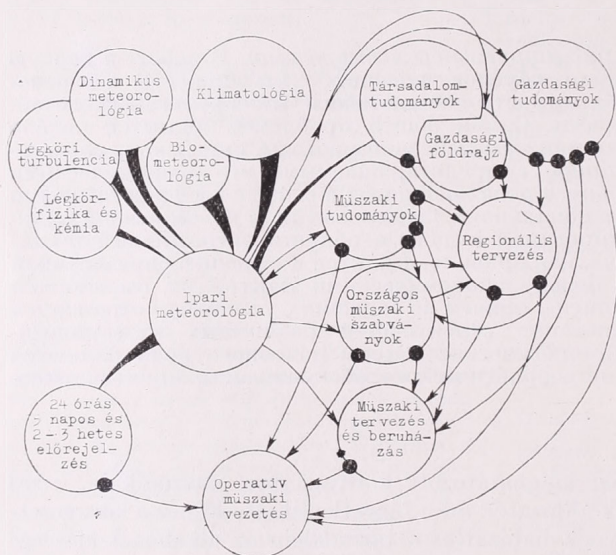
Dinamikus meteorológia

Klimatológia

Társadalomtudományok

Gazdasági tudományok

Légköri turbulencia

Biometeorológia

Gazdasági földrajz

Légkörfizika és kémia

Műszaki tudományok

Regionális tervezés

Ipari meteorológia

Országos műszaki szabványok

24 órás 5 napos és 2-3 hetes előrejelzés

Műszaki tervezés és beruházás

Operatív műszaki vezetés